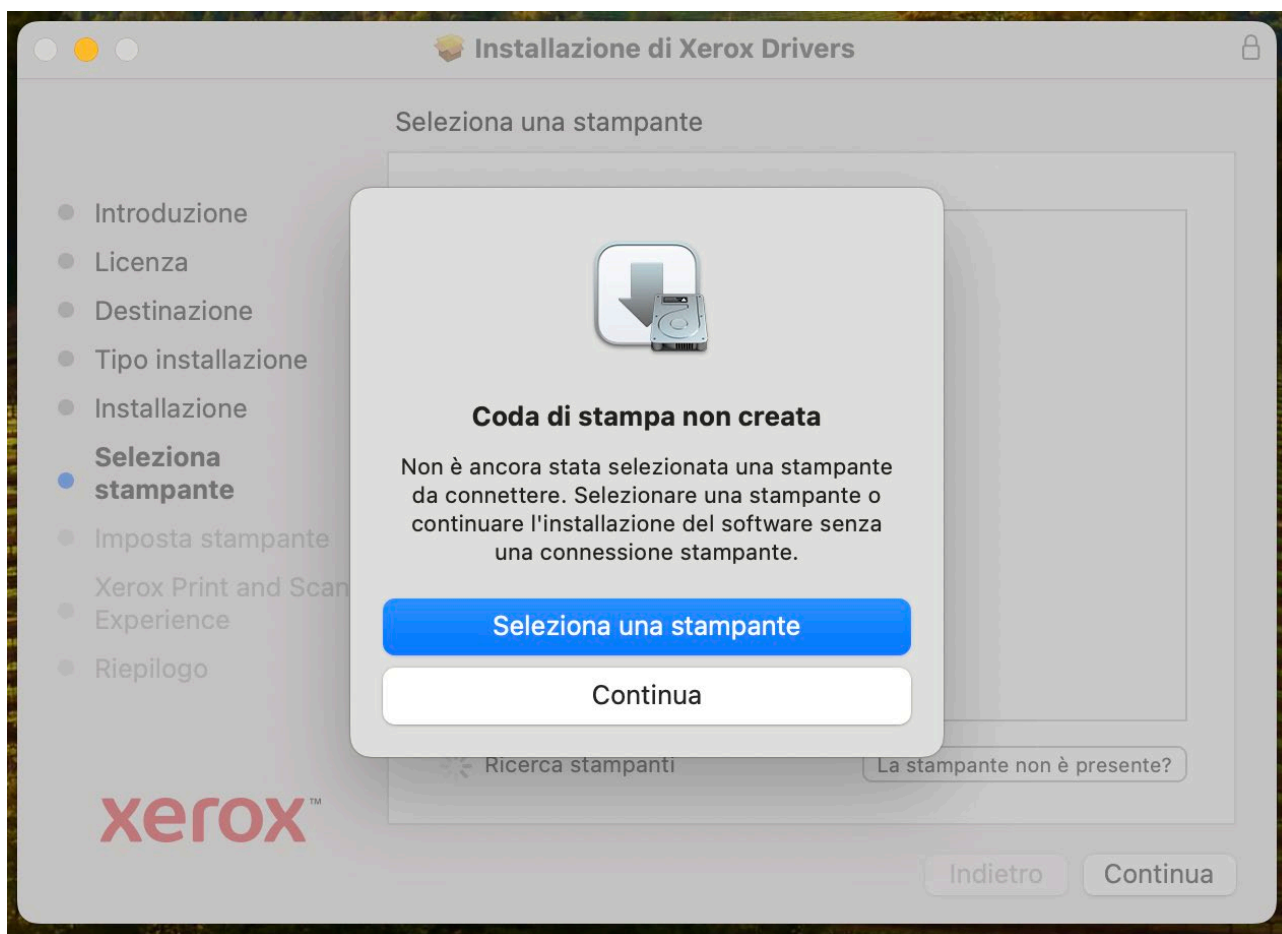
Installazione di Xerox Drivers

Seleziona una stampante

Introduzione
Licenza
Destinazione
Tipo installazione
Installazione
Seleziona stampante
Imposta stampante
Xerox Print and Scan Experience
Riepilogo

Coda di stampa non creata

Non è ancora stata selezionata una stampante da connettere. Selezionare una stampante o continuare l'installazione del software senza una connessione stampante.

Seleziona una stampante

Continua

Ricerca stampanti

La stampante non è presente?

xerox™

Indietro

Continua